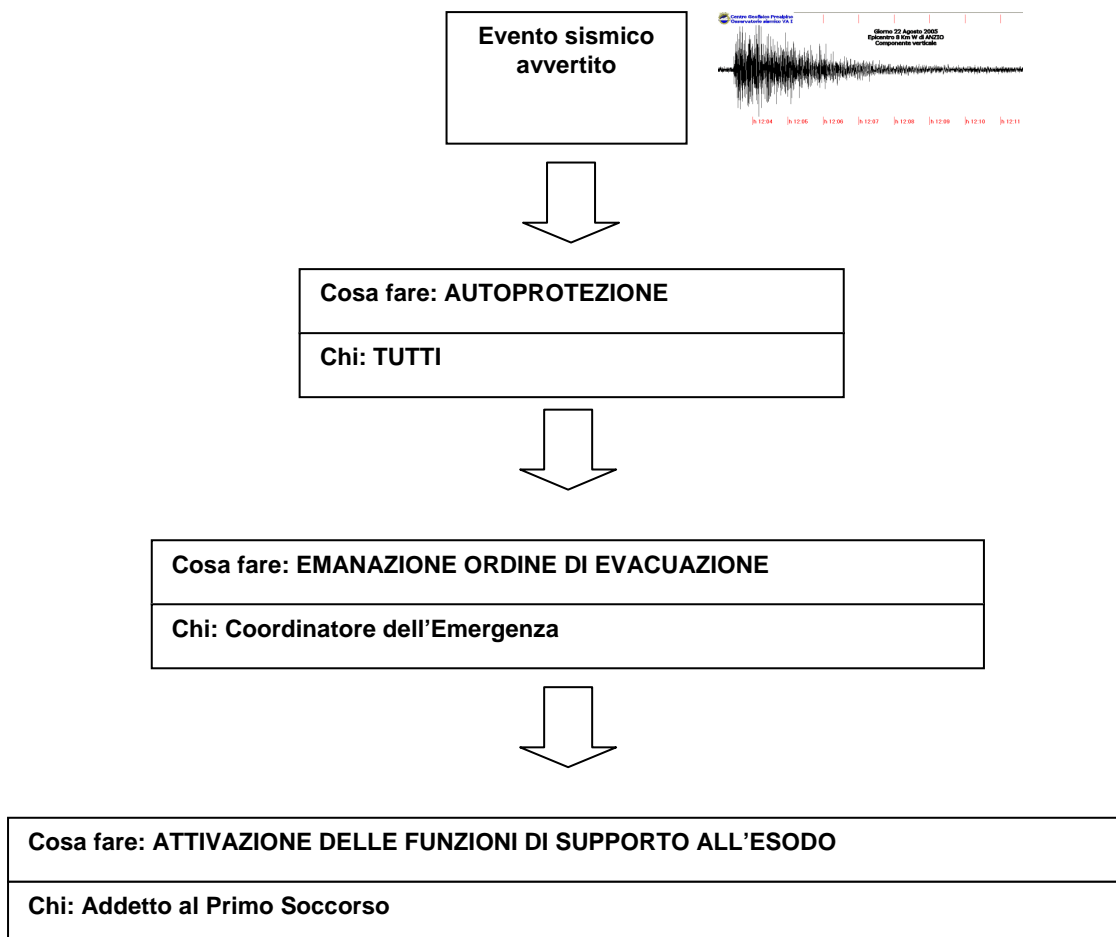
Evento sismico avvertito

Centro Geofisico Prealpino
Osservatorio sismico VA 1

Giorno 22 Agosto 2005
Epicentro 8 Km W di ANZIO
Componente verticale

h 12:04 h 12:05 h 12:06 h 12:07 h 12:08 h 12:09 h 12:10 h 12:11

Cosa fare: AUTOPROTEZIONE

Chi: TUTTI

Cosa fare: EMANAZIONE ORDINE DI EVACUAZIONE

Chi: Coordinatore dell’Emergenza

Cosa fare: ATTIVAZIONE DELLE FUNZIONI DI SUPPORTO ALL’ESODO

Chi: Addetto al Primo Soccorso